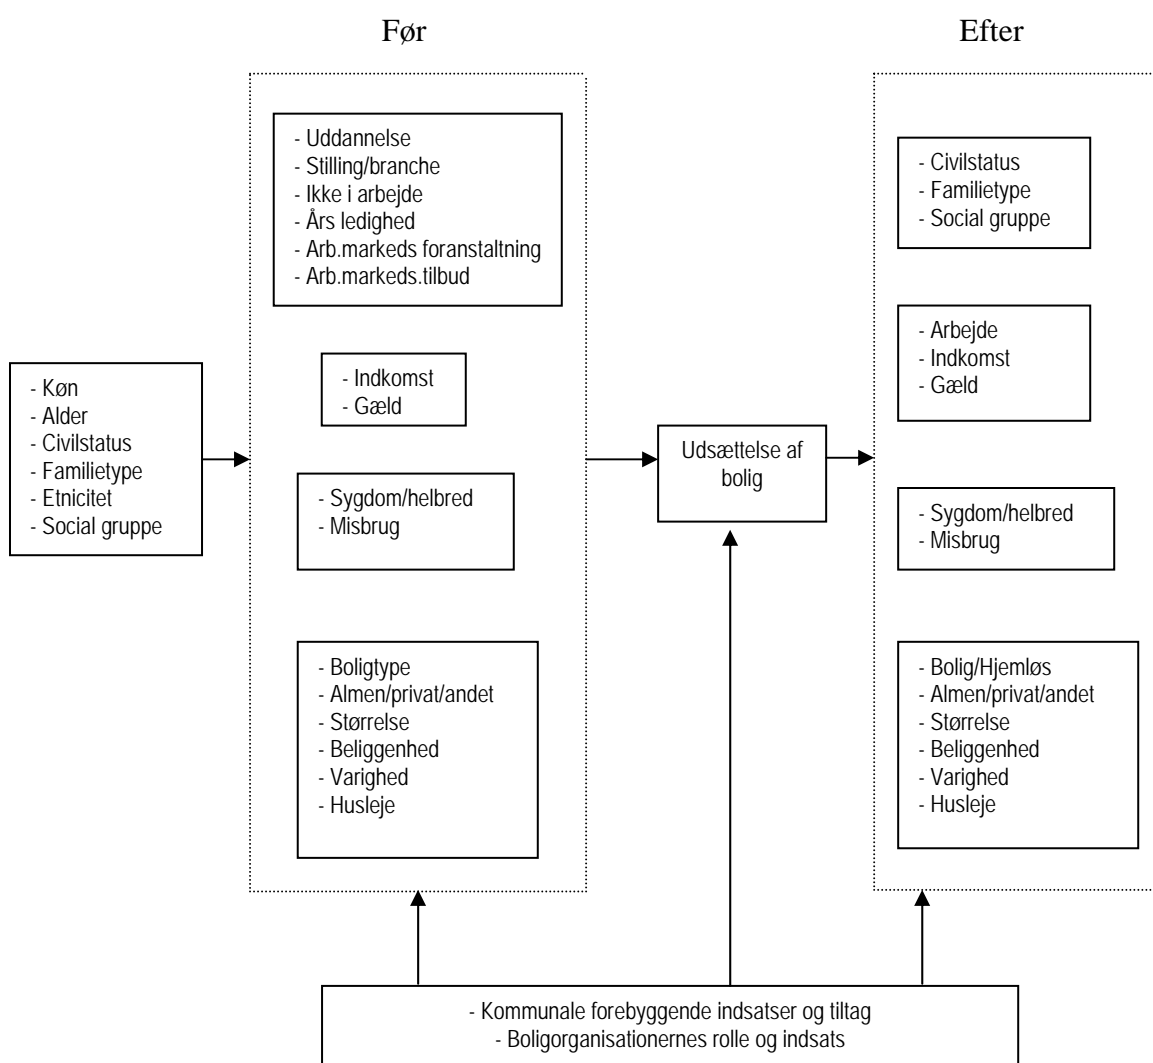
Før

Efter

- Uddannelse
- Stilling/branche
- Ikke i arbejde
- Års ledighed
- Arb.markeds foranstaltning
- Arb.markeds.tilbud

- Indkomst
- Gæld

- Sygdom/helbred
- Misbrug

- Boligtype
- Almen/privat/andet
- Størrelse
- Beliggenhed
- Varighed
- Husleje

- Køn
- Alder
- Civilstatus
- Familietype
- Etnicitet
- Social gruppe

Udsættelse af bolig

- Civilstatus
- Familietype
- Social gruppe

- Arbejde
- Indkomst
- Gæld

- Sygdom/helbred
- Misbrug

- Bolig/Hjemløs
- Almen/privat/andet
- Størrelse
- Beliggenhed
- Varighed
- Husleje

- Kommunale forebyggende indsatser og tiltag
- Boligorganisationernes rolle og indsats